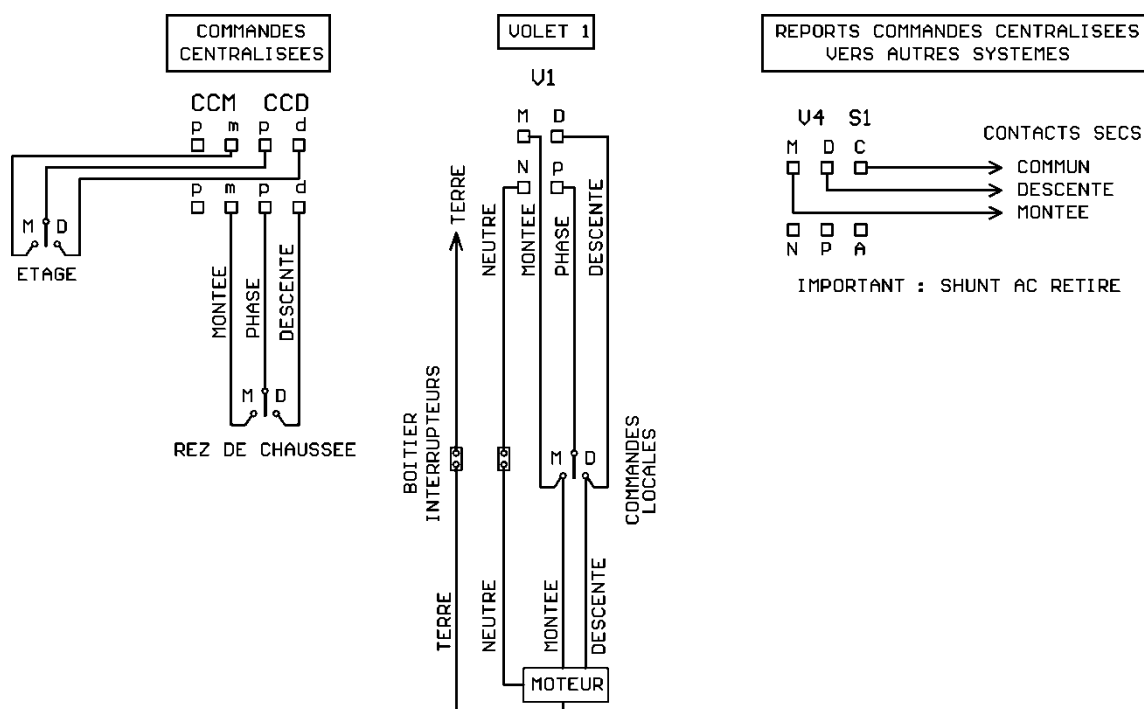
COMMANDES CENTRALISEES

CCM CCD
p m p d
p m p d

M D
ETAGE

MONTEE PHASE DESCENTE

M D
REZ DE CHAUSSEE

VOLET 1

V1
M D
N P

TERRE
NEUTRE MONTEE PHASE DESCENTE

BOITIER INTERRUPTEURS

M D
COMMANDES LOCALES

TERRE NEUTRE MONTEE DESCENTE

MOTEUR

REPORTS COMMANDES CENTRALISEES VERS AUTRES SYSTEMES

V4 S1
M D C
CONTACTS SECS
COMMUN
DESCENTE
MONTEE
N P A

IMPORTANT : SHUNT AC RETIRE